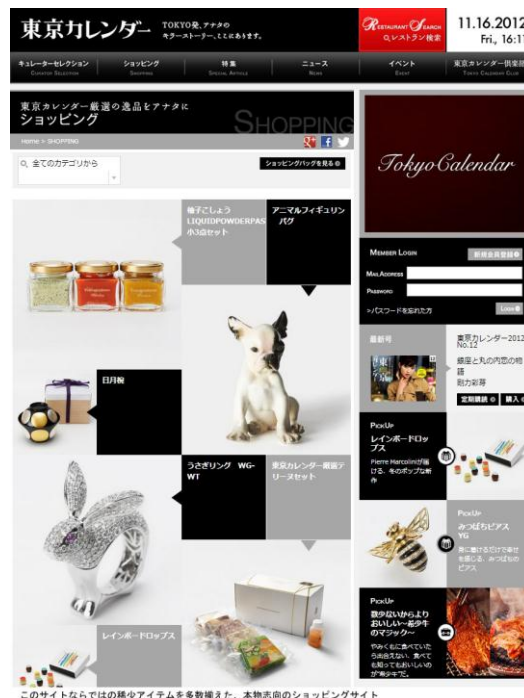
東京カレンダー TOKYO発、アナタの キラーストーリー、ここにあります。

RESTAURANT SEARCH レストラン検索

11.16.2012 Fri., 16:1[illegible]

キュレーターセレクション CURATOR SELECTION
ショッピング SHOPPING
特集 SPECIAL ARTICLE
ニュース NEWS
イベント EVENT
東京カレンダー倶楽部 TOKYO CALENDAR CLUB

東京カレンダー厳選の逸品をアナタに
ショッピング
SHOPPING

Home > SHOPPING

全てのカテゴリから

ショッピングバッグを見る

柚子こしょう LIQUIDPOWDERPASTE 小3点セット

アニマルフィギュリン パグ

日月椀

うさぎリング WG-WT

東京カレンダー厳選テリーヌセット

レインボードロップス

Tokyo Calendar

MEMBER LOGIN
新規会員登録
MAIL ADDRESS
PASSWORD
>パスワードを忘れた方
Login

最新号
東京カレンダー2012 No.12
銀座と丸の内恋の物語
耽力彩哥
定期購読 購入

PICK UP
レインボードロップス
Pierre Marcoliniが届ける、冬のポップな新作

PICK UP
みつばちピアス YG
胸に着けるだけで幸せを感じる、みつばちのピアス

PICK UP
数少ないからよりおいしい~希少牛のマジック~
やみくもに食べていた人は、食べても知っておいしいのが希少牛で。

このサイトならではの稀少アイテムを多数掲載した、本物志向のショッピングサイト